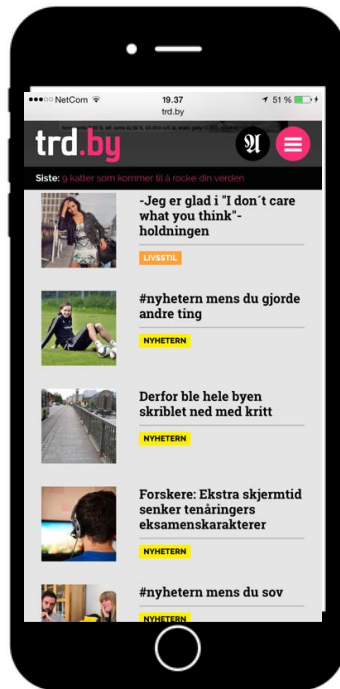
●●●○○ NetCom
19.37
trd.by
51 %

trd.by

Siste: g katter som kommer til å rocke din verden

-Jeg er glad i "I don´t care what you think"-holdningen

LIVSSTIL

#nyhetern mens du gjorde andre ting

NYHETERN

Derfor ble hele byen skriblet ned med kritt

NYHETERN

Forskere: Ekstra skjermtid senker tenåringers eksamenskarakterer

NYHETERN

#nyhetern mens du sov

NYHETERN